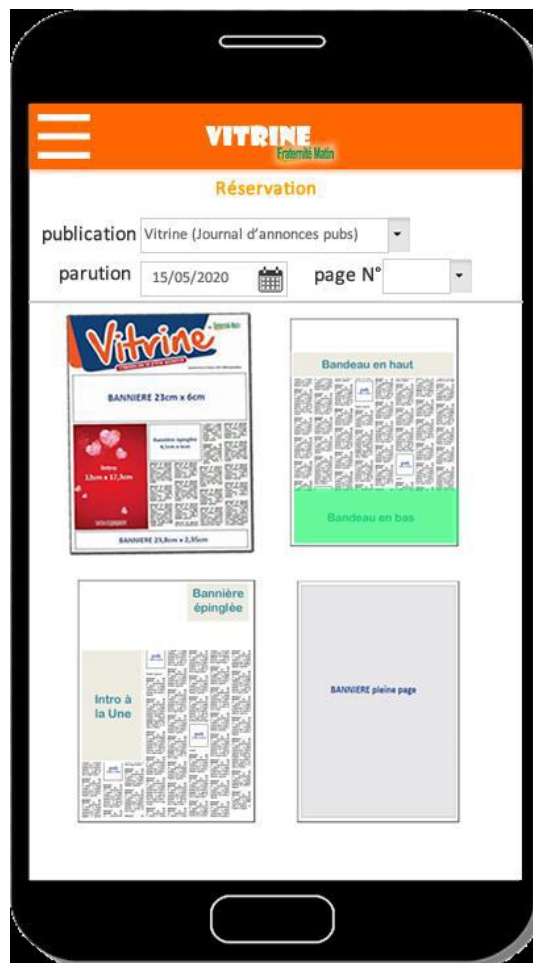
VITRINE
Fraternité Matin

Réservation

publication Vitrine (Journal d'annonces pubs)

parution 15/05/2020 page N°

Vitrine
Fraternité Matin

BANNIERE 23cm x 6cm

Bannière épinglée
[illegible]

Intro
12cm x 17,3cm

BANNIERE 23,8cm x 2,35cm

Bandeau en haut

Bandeau en bas

Bannière épinglée

Intro à la Une

BANNIERE pleine page